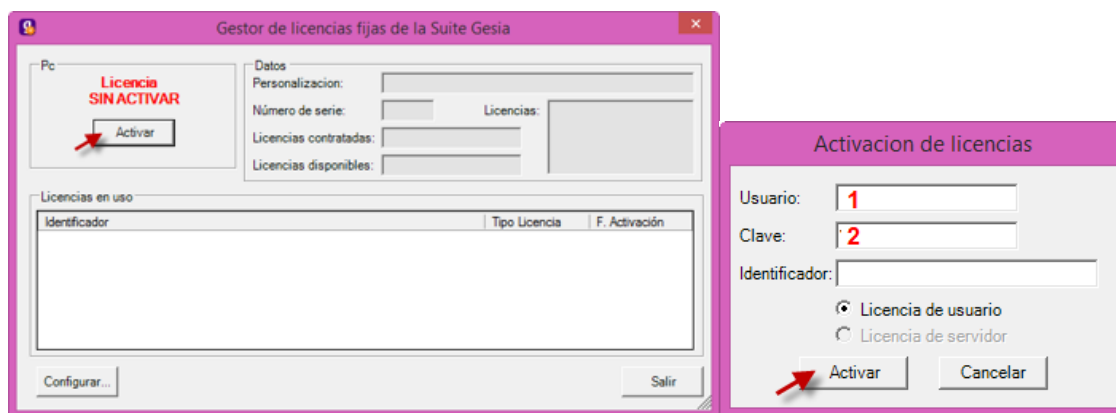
Gestor de licencias fijas de la Suite Gesia

Pc

Licencia
SIN ACTIVAR

Activar

Datos

Personalizacion:

Número de serie:

Licencias:

Licencias contratadas:

Licencias disponibles:

Licencias en uso

| Identificador | Tipo Licencia | F. Activación |
|---|---|---|

Configurar...

Salir

Activacion de licencias

Usuario: 1

Clave: 2

Identificador:

Licencia de usuario

Licencia de servidor

Activar

Cancelar